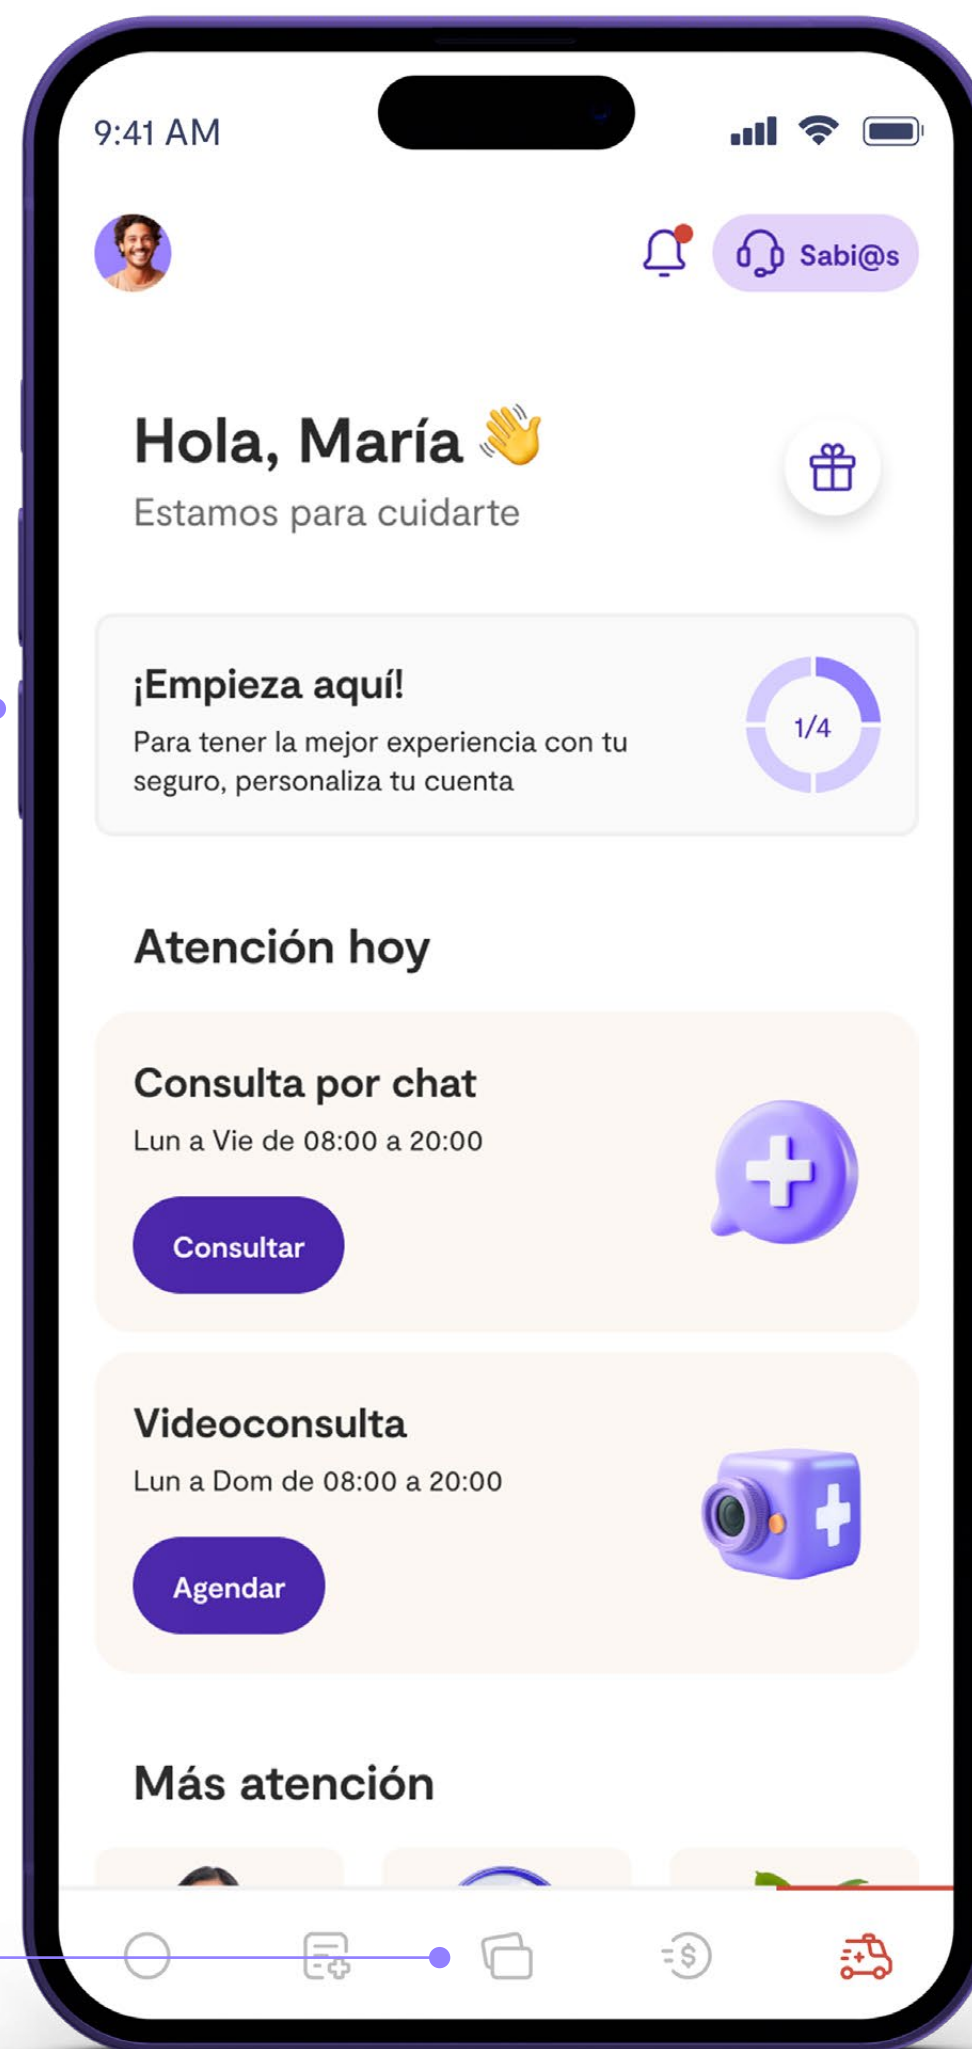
9:41 AM

Sabi@s

Hola, María 👋
Estamos para cuidarte

¡Empieza aquí!
Para tener la mejor experiencia con tu seguro, personaliza tu cuenta

1/4

Atención hoy

Consulta por chat
Lun a Vie de 08:00 a 20:00

Consultar

Videoconsulta
Lun a Dom de 08:00 a 20:00

Agendar

Más atención